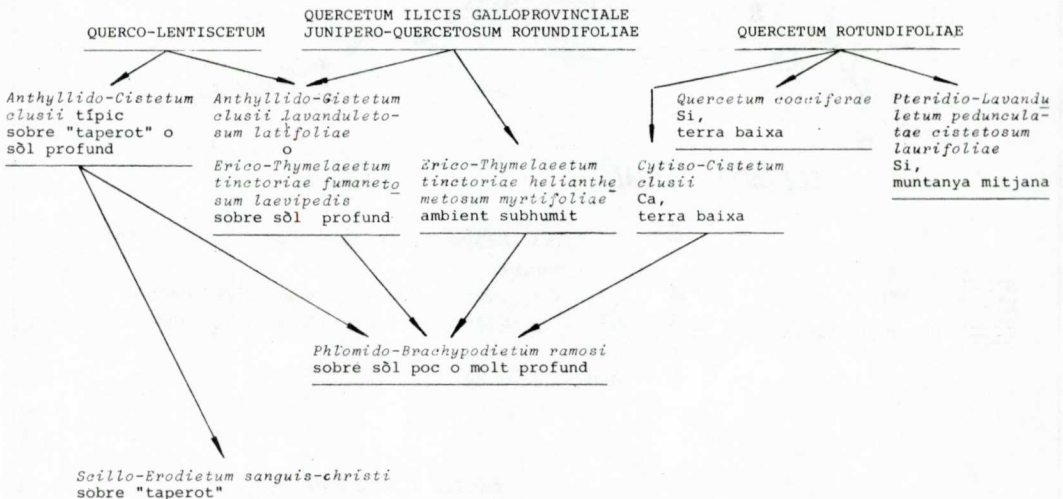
QUERCO-LENTISCETUM

QUERCETUM ILICIS GALLOPROVINCIALE
JUNIPERO-QUERCETOSUM ROTUNDIFOLIAE

QUERCETUM ROTUNDIFOLIAE

*Anthyllido-Cistetum clusii* típic sobre "taperot" o sòl profund

*Anthyllido-Cistetum clusii lavanduletosum latifoliae*
o
*Erico-Thymelaeetum tinctoriae fumanetosum laevipedis*
sobre sòl profund

*Erico-Thymelaeetum tinctoriae helianthemetosum myrtifoliae*
ambient subhumit

*Quercetum cocciferae*
Si,
terra baixa

*Cytiso-Cistetum clusii*
Ca,
terra baixa

*Pteridio-Lavanduletum pedunculatae cistetosum laurifoliae*
Si,
muntanya mitjana

*Phlomido-Brachypodietum ramosi*
sobre sòl poc o molt profund

*Scillo-Erodietum sanguis-christi*
sobre "taperot"